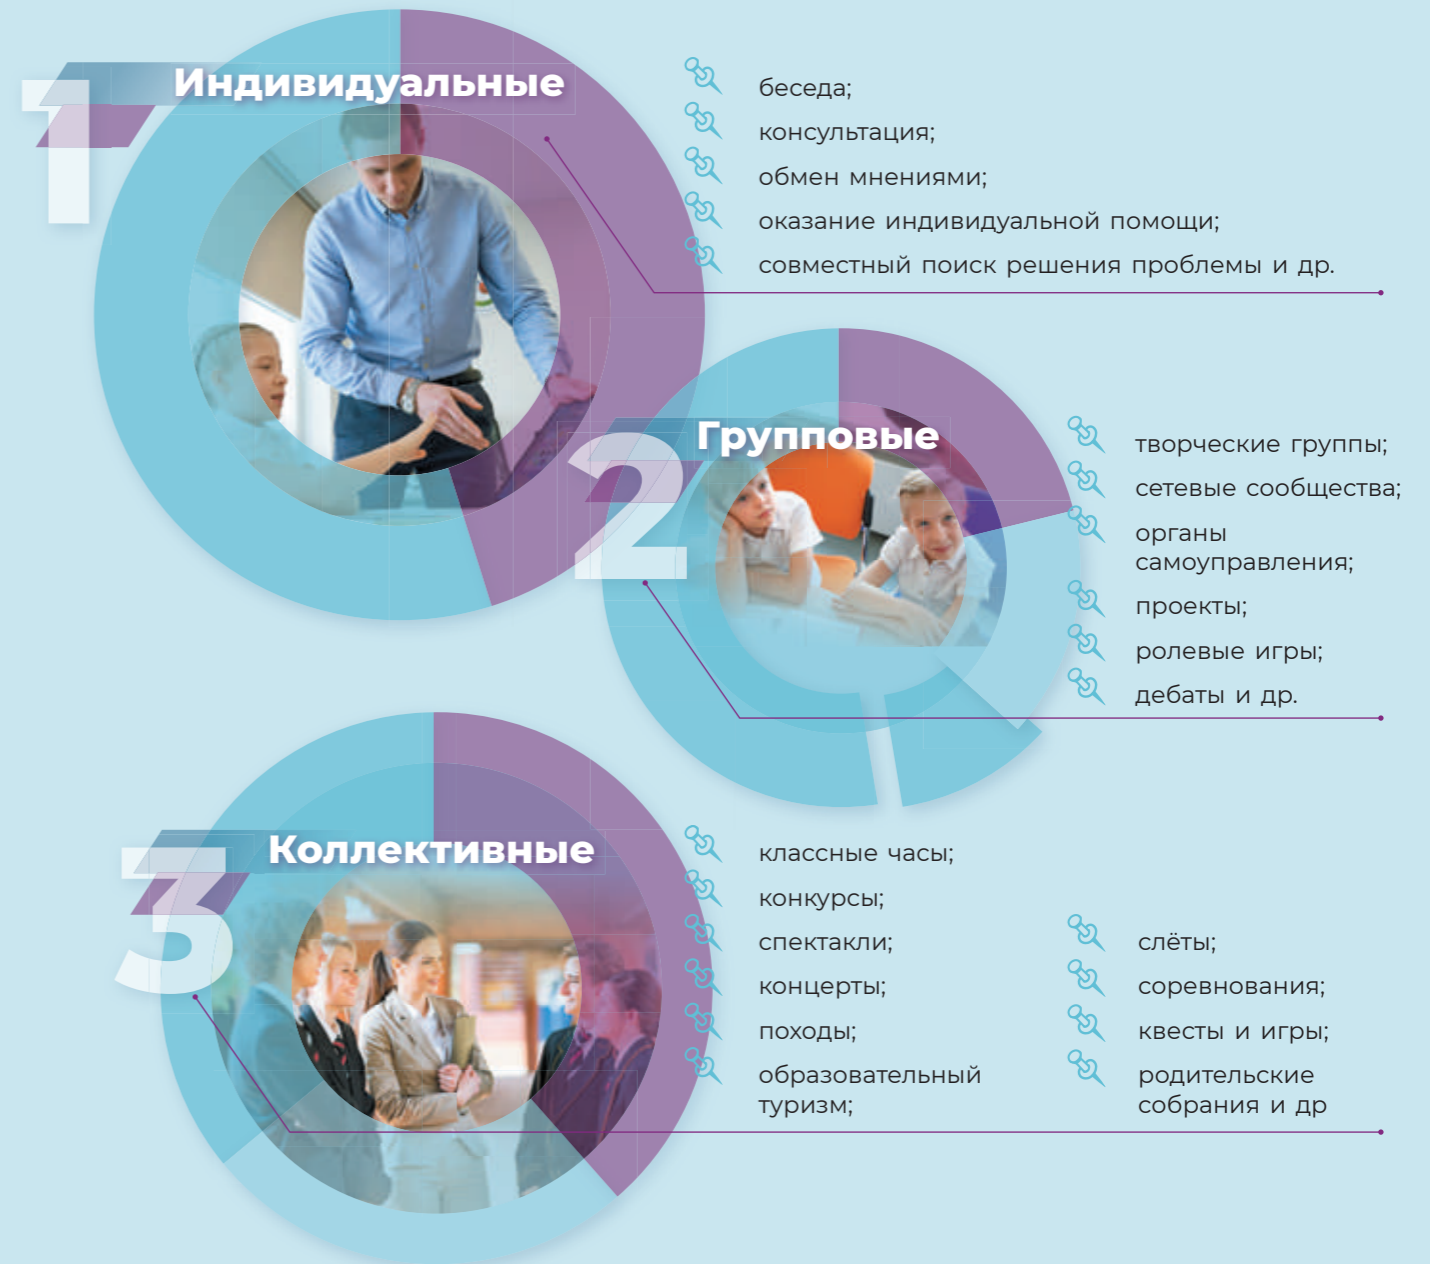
1 Индивидуальные

беседа;
консультация;
обмен мнениями;
оказание индивидуальной помощи;
совместный поиск решения проблемы и др.

2 Групповые

творческие группы;
сетевые сообщества;
органы самоуправления;
проекты;
ролевые игры;
дебаты и др.

3 Коллективные

классные часы;
конкурсы;
спектакли;
концерты;
походы;
образовательный туризм;

слёты;
соревнования;
квесты и игры;
родительские собрания и др